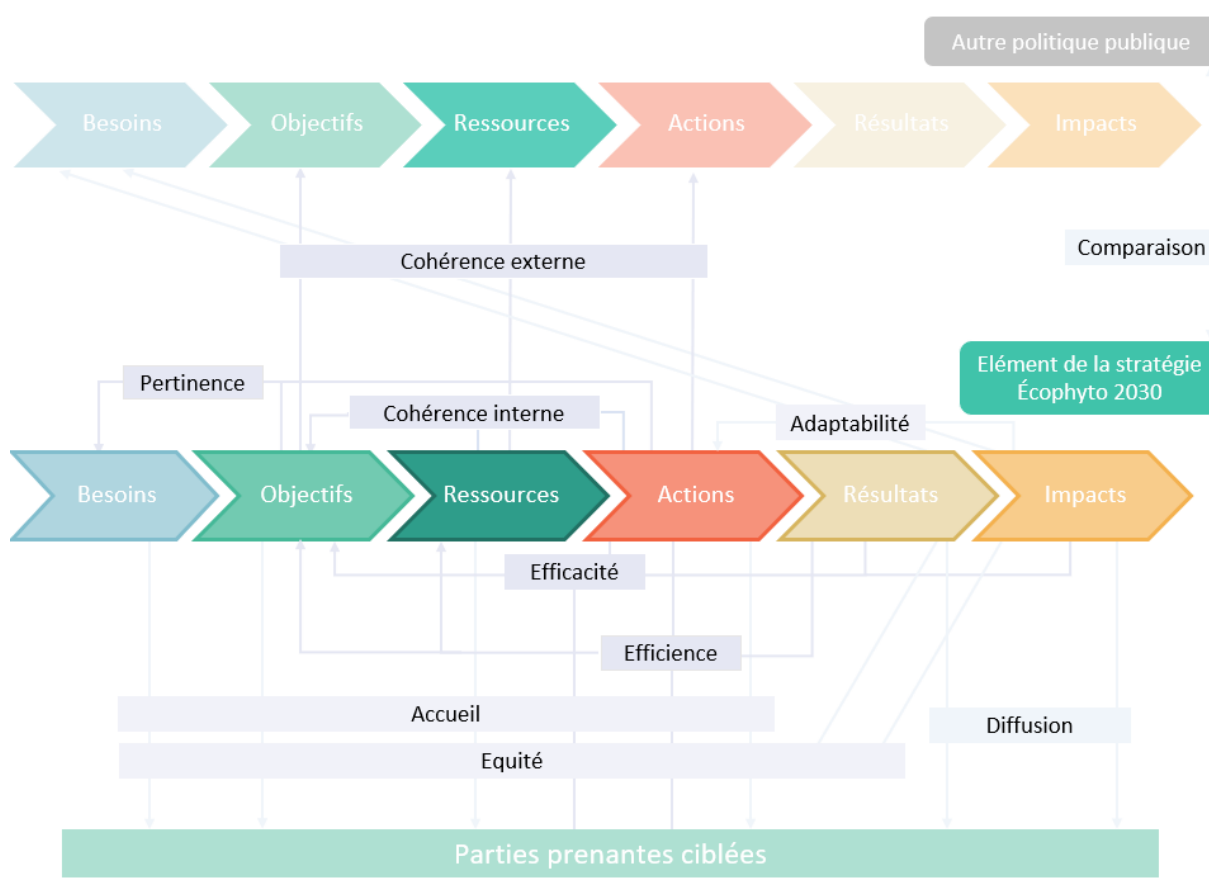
Autre politique publique

Besoins
Objectifs
Ressources
Actions
Résultats
Impacts

Cohérence externe

Comparaison

Elément de la stratégie Écophyto 2030

Pertinence
Cohérence interne
Adaptabilité

Besoins
Objectifs
Ressources
Actions
Résultats
Impacts

Efficacité
Efficience

Accueil
Diffusion
Equité

Parties prenantes ciblées